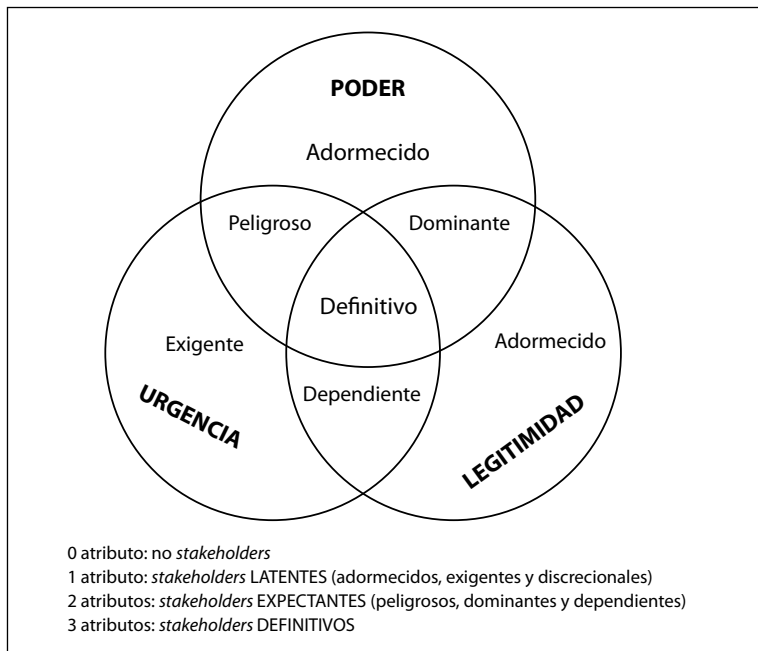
PODER

Adormecido

Peligroso

Dominante

Definitivo

Exigente

Adormecido

Dependiente

URGENCIA

LEGITIMIDAD

0 atributo: no stakeholders
1 atributo: stakeholders LATENTES (adormecidos, exigentes y discrecionales)
2 atributos: stakeholders EXPECTANTES (peligrosos, dominantes y dependientes)
3 atributos: stakeholders DEFINITIVOS